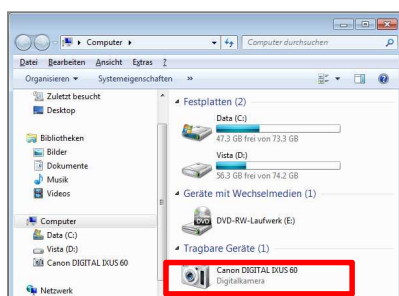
Computer ▸

Computer durchsuchen

Datei Bearbeiten Ansicht Extras ?

Organisieren ▾ Systemeigenschaften »

Zuletzt besucht
Desktop

Bibliotheken
Bilder
Dokumente
Musik
Videos

Computer
Data (C:)
Vista (D:)
Canon DIGITAL IXUS 60

Netzwerk

Festplatten (2)

Data (C:)
47.3 GB frei von 73.3 GB

Vista (D:)
56.3 GB frei von 74.2 GB

Geräte mit Wechselmedien (1)

DVD-RW-Laufwerk (E:)

Tragbare Geräte (1)

Canon DIGITAL IXUS 60
Digitalkamera